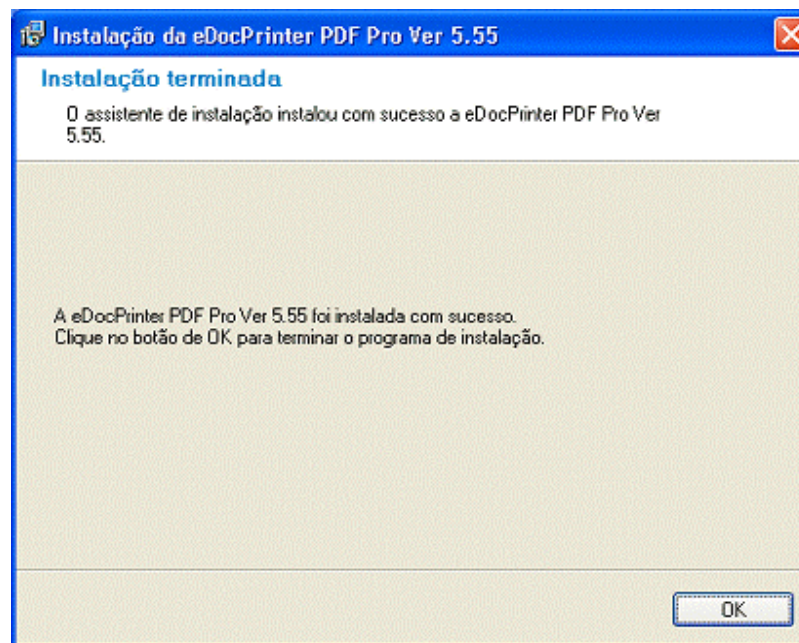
Instalação da eDocPrinter PDF Pro Ver 5.55

Instalação terminada

O assistente de instalação instalou com sucesso a eDocPrinter PDF Pro Ver 5.55.

A eDocPrinter PDF Pro Ver 5.55 foi instalada com sucesso.
Clique no botão de OK para terminar o programa de instalação.

OK